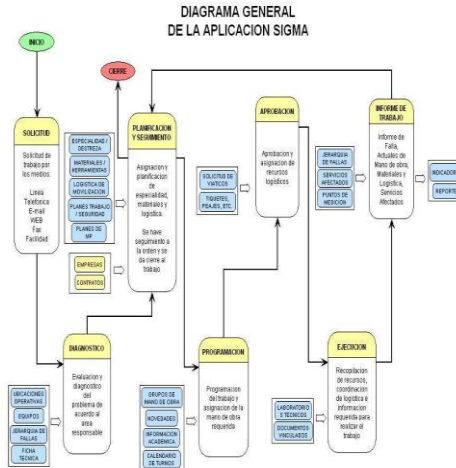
DIAGRAMA GENERAL
DE LA APLICACION SIGMA

INICIO

CIERRE

SOLICITUD

Solicitud de trabajo por los medios:

Linea Telefonica
E-mail
WEB
Fax
Facilidad

ESPECIALIDAD / DESTREZA
MATERIALES / HERRAMIENTAS
LOGISTICA DE MOVILIZACION
PLANES TRABAJO / SEGURIDAD
PLANES DE MP

PLANIFICACION Y SEGUIMIENTO

Asignacion y planificacion de especialidad, materiales y logistica.

Se have seguimiento a la orden y se da cierre al trabajo

EMPRESAS
CONTRATOS

SOLICITUD DE VIATICOS
TIQUETES, PEAJES, ETC.

APROBACION

Aprobacion y asignacion de recursos logisticos

JERARQUIA DE FALLAS
SERVICIOS AFECTADOS
PUNTOS DE MEDICION

INFORME DE TRABAJO

Informe de Falla, Actuales de Mano de obra, Materiales y Logistica, Servicios Afectados

INDICADOR
REPORTE

DIAGNOSTICO

Evaluacion y diagnostico del problema de acuerdo al area responsable

UBICACIONES OPERATIVAS
EQUIPOS
JERARQUIA DE FALLAS
FICHA TECNICA

GRUPOS DE MANO DE OBRA
NOVEDADES
INFORMACION ACADEMICA
CALENDARIO DE TURNOS

PROGRAMACION

Programacion del trabajo y asignacion de la mano de obra requerida

LABORATORIO Y TECNICOS
DOCUMENTOS VINCULADOS

EJECUCION

Recopilacion de recursos, coordinacion de logistica e informacion requerida para realizar el trabajo